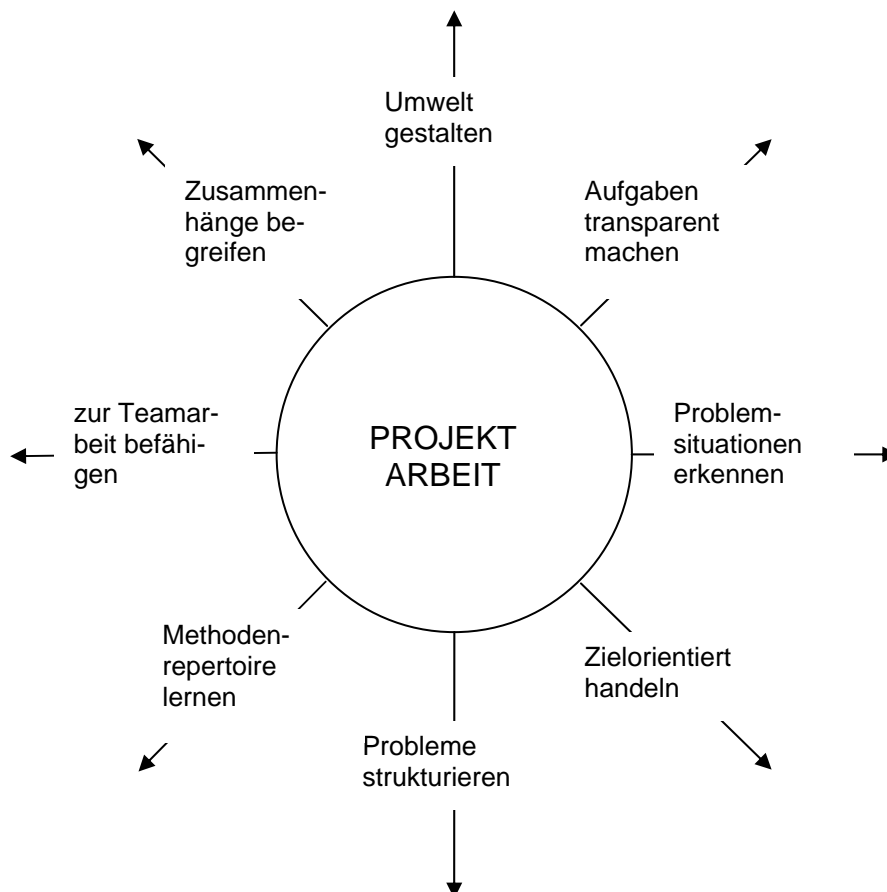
PROJEKT ARBEIT

Umwelt gestalten

Aufgaben transparent machen

Problemsituationen erkennen

Zielorientiert handeln

Probleme strukturieren

Methodenrepertoire lernen

zur Teamarbeit befähigen

Zusammenhänge begreifen